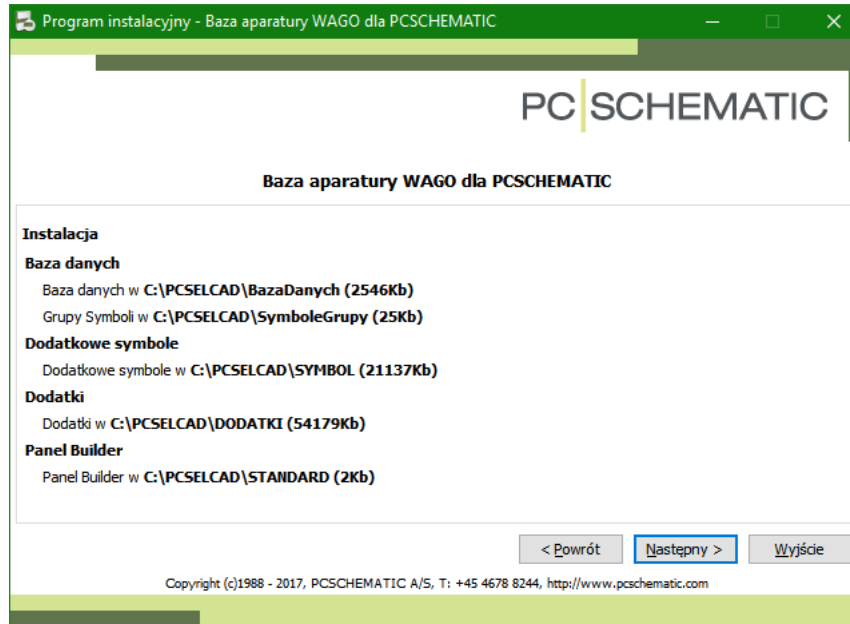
Program instalacyjny - Baza aparatury WAGO dla PCSCHEMATIC

PC SCHEMATIC

Baza aparatury WAGO dla PCSCHEMATIC

Instalacja

Baza danych

Baza danych w C:\PCSELCAD\BazaDanych (2546Kb)

Grupy Symboli w C:\PCSELCAD\SymboleGrupy (25Kb)

Dodatkowe symbole

Dodatkowe symbole w C:\PCSELCAD\SYMBOL (21137Kb)

Dodatki

Dodatki w C:\PCSELCAD\DODATKI (54179Kb)

Panel Builder

Panel Builder w C:\PCSELCAD\STANDARD (2Kb)

< Powrót | Następny > | Wyjście

Copyright (c)1988 - 2017, PCSCHEMATIC A/S, T: +45 4678 8244, http://www.pcschematic.com